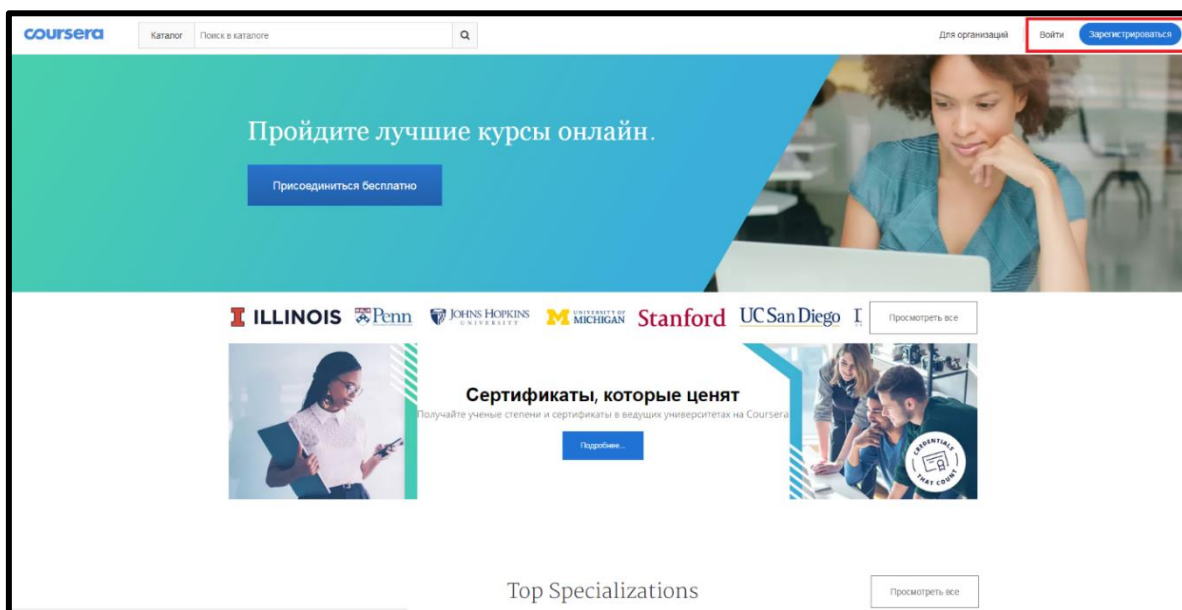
coursera

Каталог Поиск в каталоге

Для организаций Войти Зарегистрироваться

Пройдите лучшие курсы онлайн.

Присоединиться бесплатно

ILLINOIS Penn JOHNS HOPKINS UNIVERSITY UNIVERSITY OF MICHIGAN Stanford UC San Diego

Просмотреть все

Сертификаты, которые ценят

Получайте ученые степени и сертификаты в ведущих университетах на Coursera

Подробнее...

CREDENTIALS THAT COUNT

Top Specializations

Просмотреть все